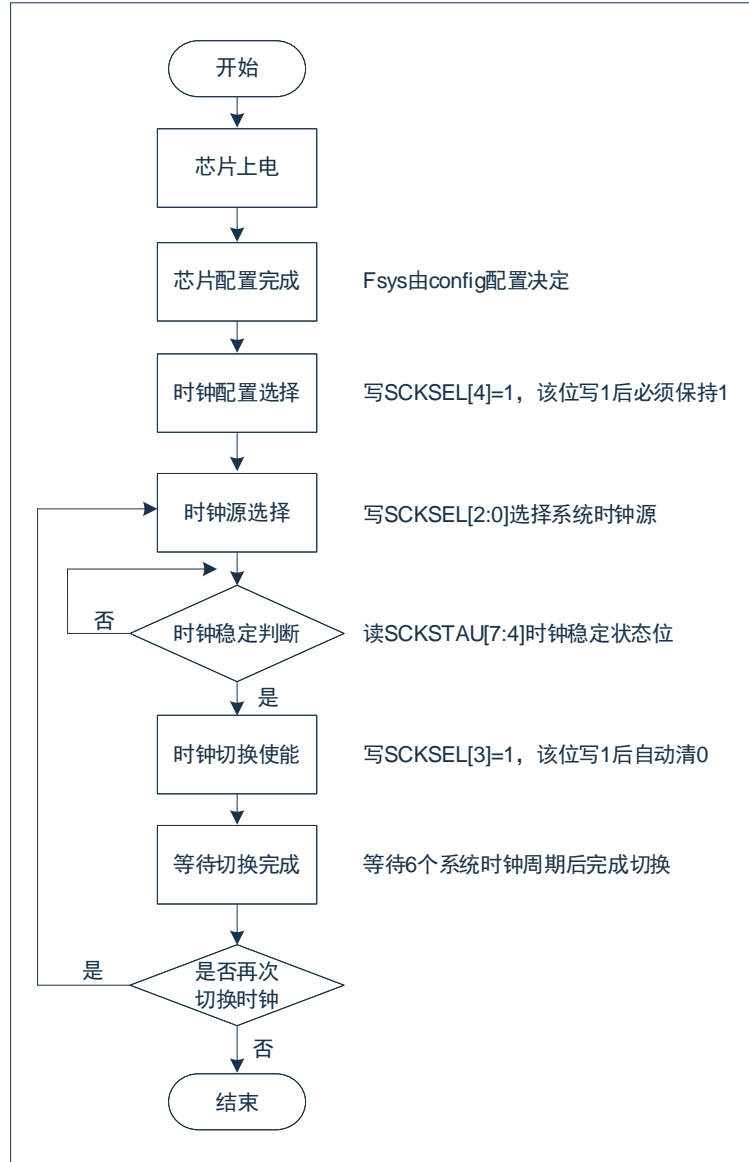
开始

芯片上电

芯片配置完成

Fsys由config配置决定

时钟配置选择

写SCKSEL[4]=1，该位写1后必须保持1

时钟源选择

写SCKSEL[2:0]选择系统时钟源

否

时钟稳定判断

读SCKSTAU[7:4]时钟稳定状态位

是

时钟切换使能

写SCKSEL[3]=1，该位写1后自动清0

等待切换完成

等待6个系统时钟周期后完成切换

是

是否再次切换时钟

否

结束